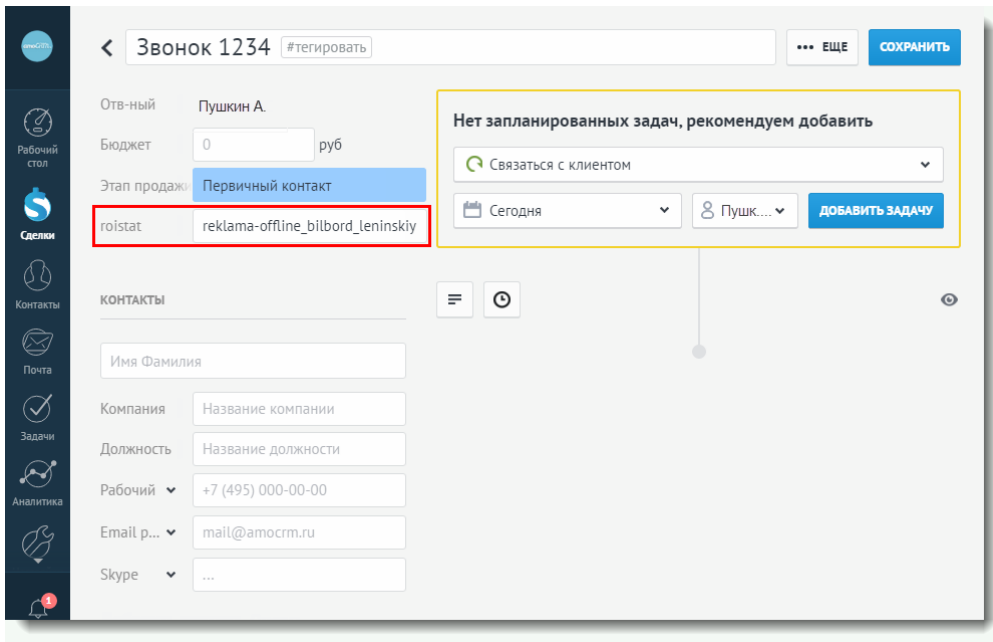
amoCRM

Рабочий стол

Сделки

Контакты

Почта

Задачи

Аналитика

1

Звонок 1234 #тегировать

••• ЕЩЕ

СОХРАНИТЬ

Отв-ный Пушкин А.

Бюджет 0 руб

Этап продаж Первичный контакт

roistat reklama-offline_bilbord_leninskiy

Нет запланированных задач, рекомендуем добавить

Связаться с клиентом

Сегодня

Пушк....

ДОБАВИТЬ ЗАДАЧУ

КОНТАКТЫ

Имя Фамилия

Компания Название компании

Должность Название должности

Рабочий +7 (495) 000-00-00

Email р... mail@amocrm.ru

Skype ...